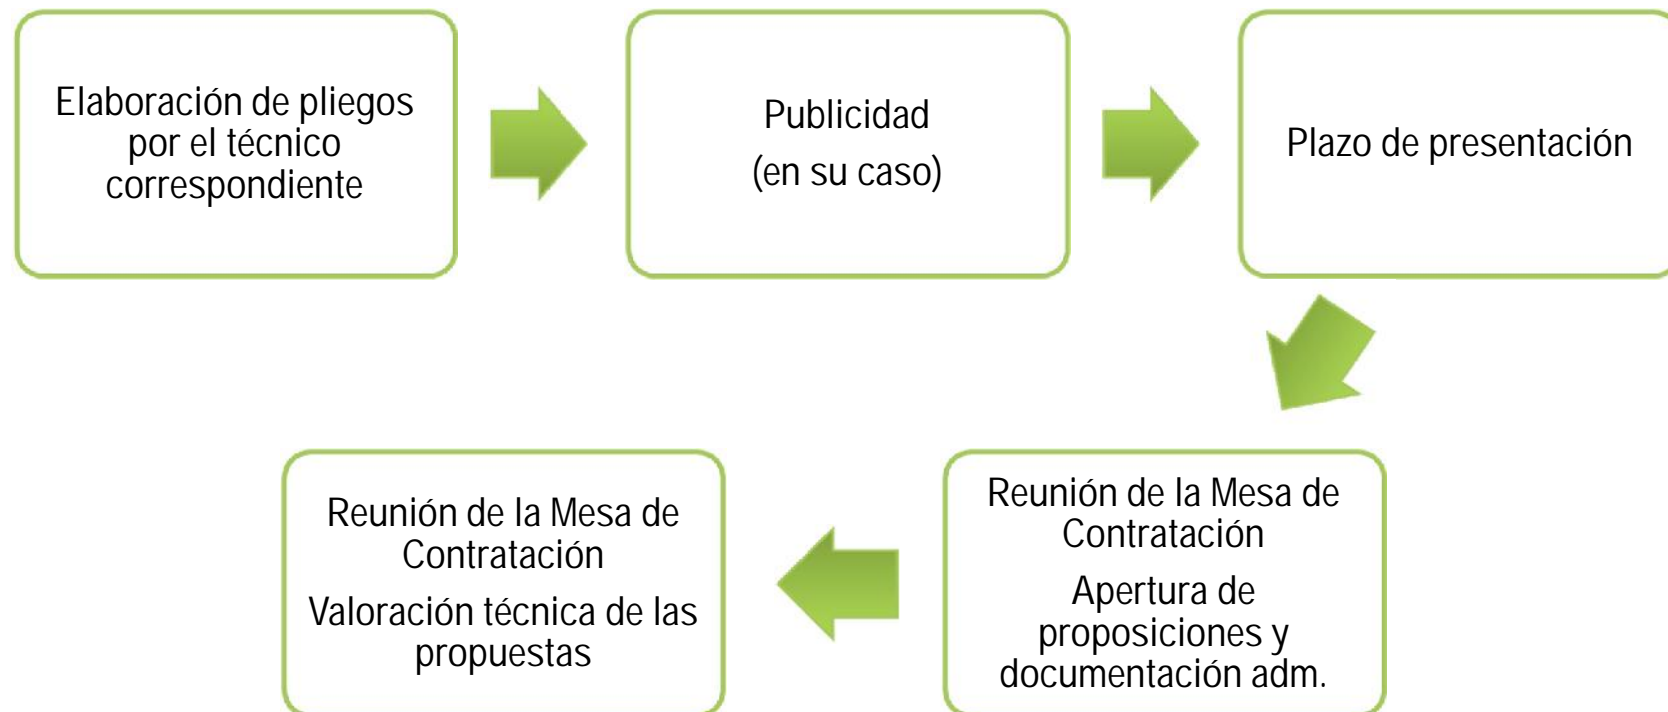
Elaboración de pliegos por el técnico correspondiente

Publicidad
(en su caso)

Plazo de presentación

Reunión de la Mesa de Contratación
Apertura de proposiciones y documentación adm.

Reunión de la Mesa de Contratación
Valoración técnica de las propuestas